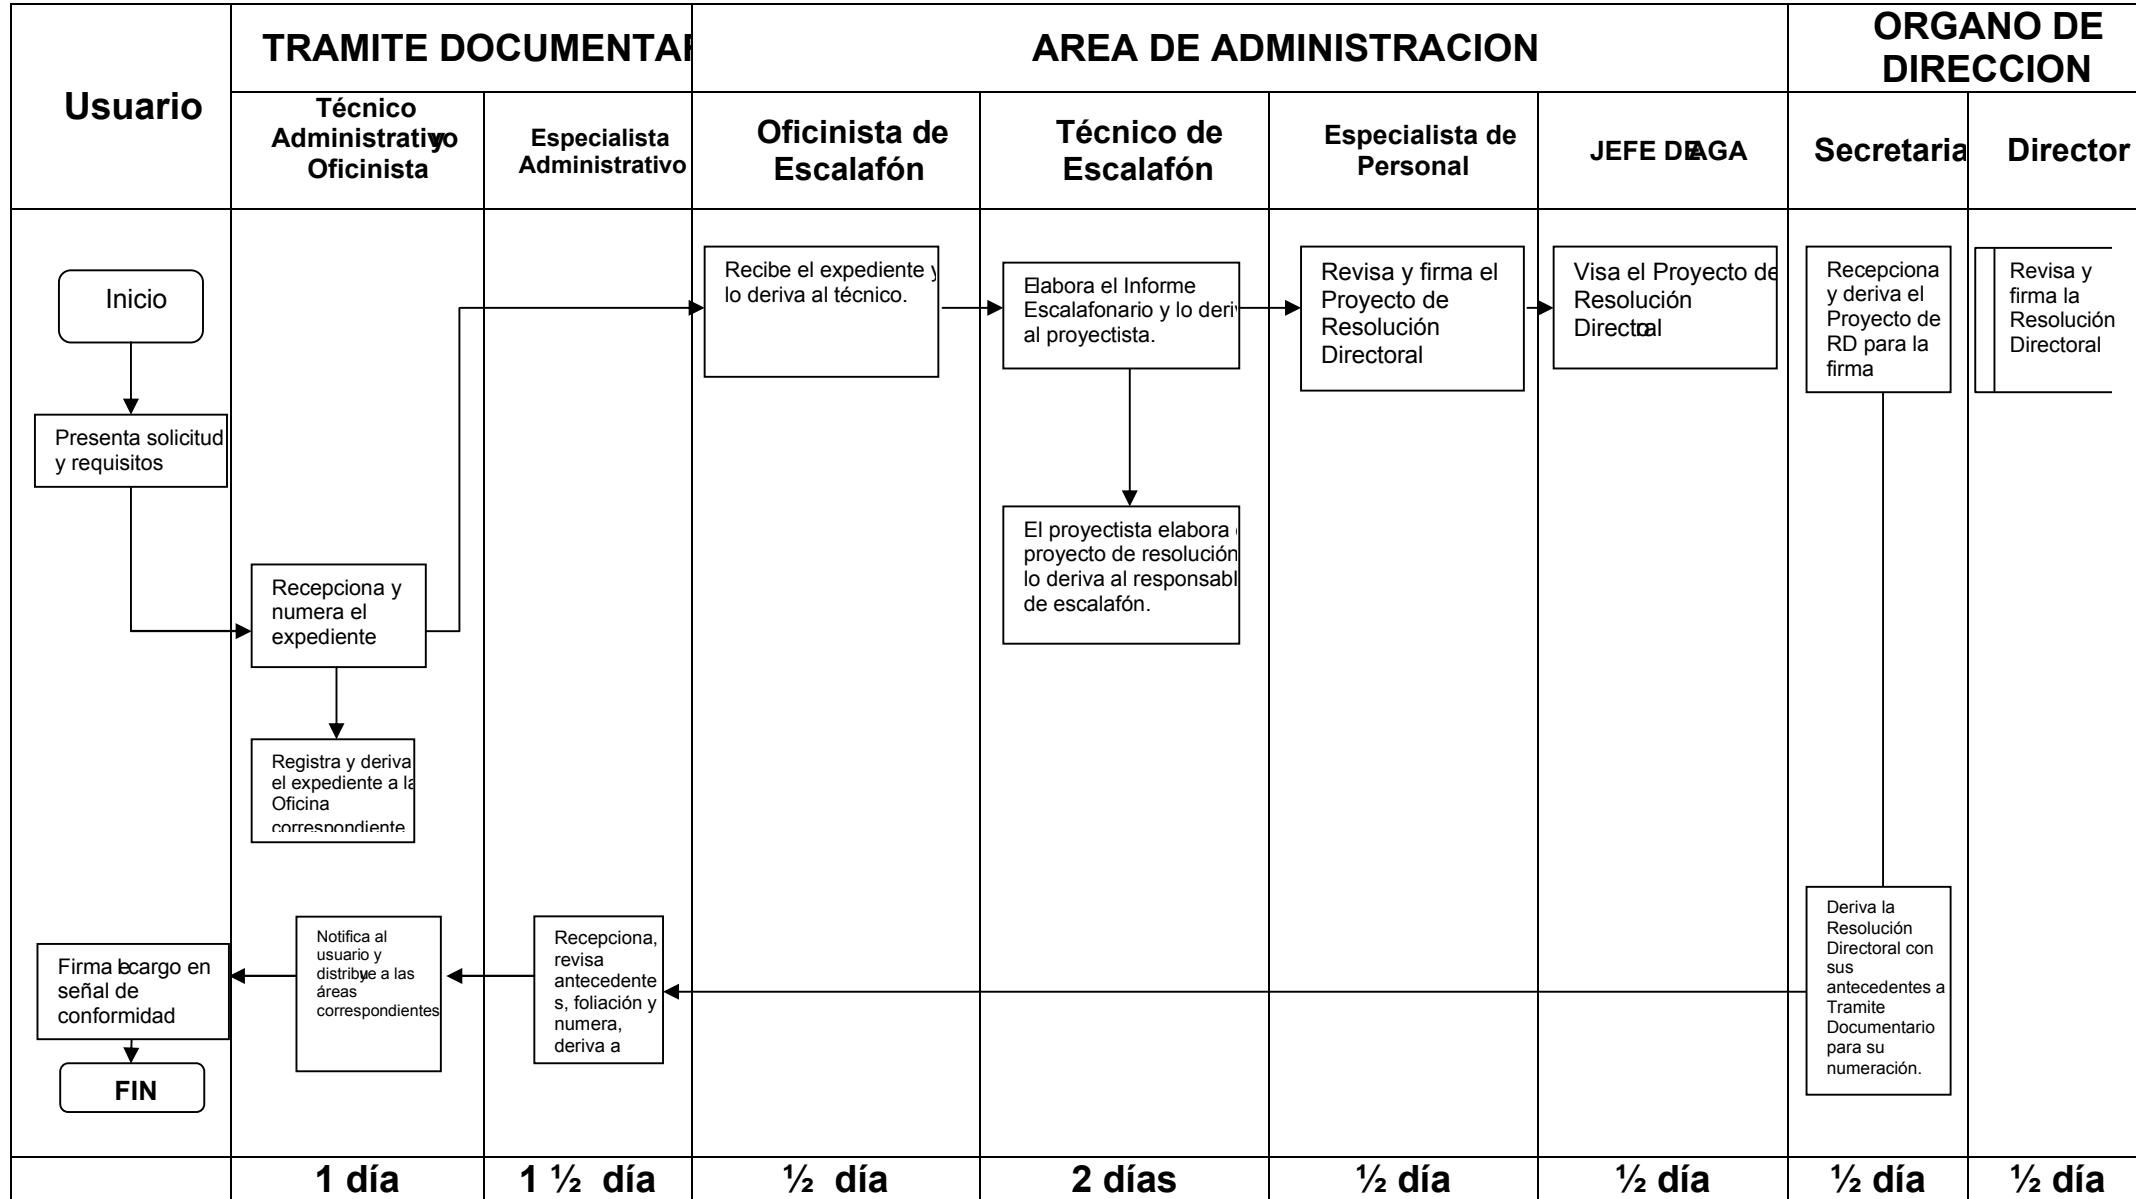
| Usuario | TRAMITE DOCUMENTAR | | AREA DE ADMINISTRACION | | | | ORGANO DE DIRECCION | |
|---|---|---|---|---|---|---|---|---|
| | Técnico Administrativo y Oficinista | Especialista Administrativo | Oficinista de Escalafón | Técnico de Escalafón | Especialista de Personal | JEFE DE AGA | Secretaria | Director |
| | 1 día | 1 ½ día | ½ día | 2 días | ½ día | ½ día | ½ día | ½ día |

Inicio

Presenta solicitud y requisitos

Recepciona y numera el expediente

Registra y deriva el expediente a la Oficina correspondiente

Recibe el expediente y lo deriva al técnico.

Elabora el Informe Escalafonario y lo deriv al proyectista.

El proyectista elabora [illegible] proyecto de resolución lo deriva al responsabl de escalafón.

Revisa y firma el Proyecto de Resolución Directoral

Visa el Proyecto de Resolución Directoral

Recepciona y deriva el Proyecto de RD para la firma

Revisa y firma la Resolución Directoral

Deriva la Resolución Directoral con sus antecedentes a Tramite Documentario para su numeración.

Recepciona, revisa antecedentes, foliación y numera, deriva a

Notifica al usuario y distribuye a las áreas correspondientes

Firma el cargo en señal de conformidad

FIN